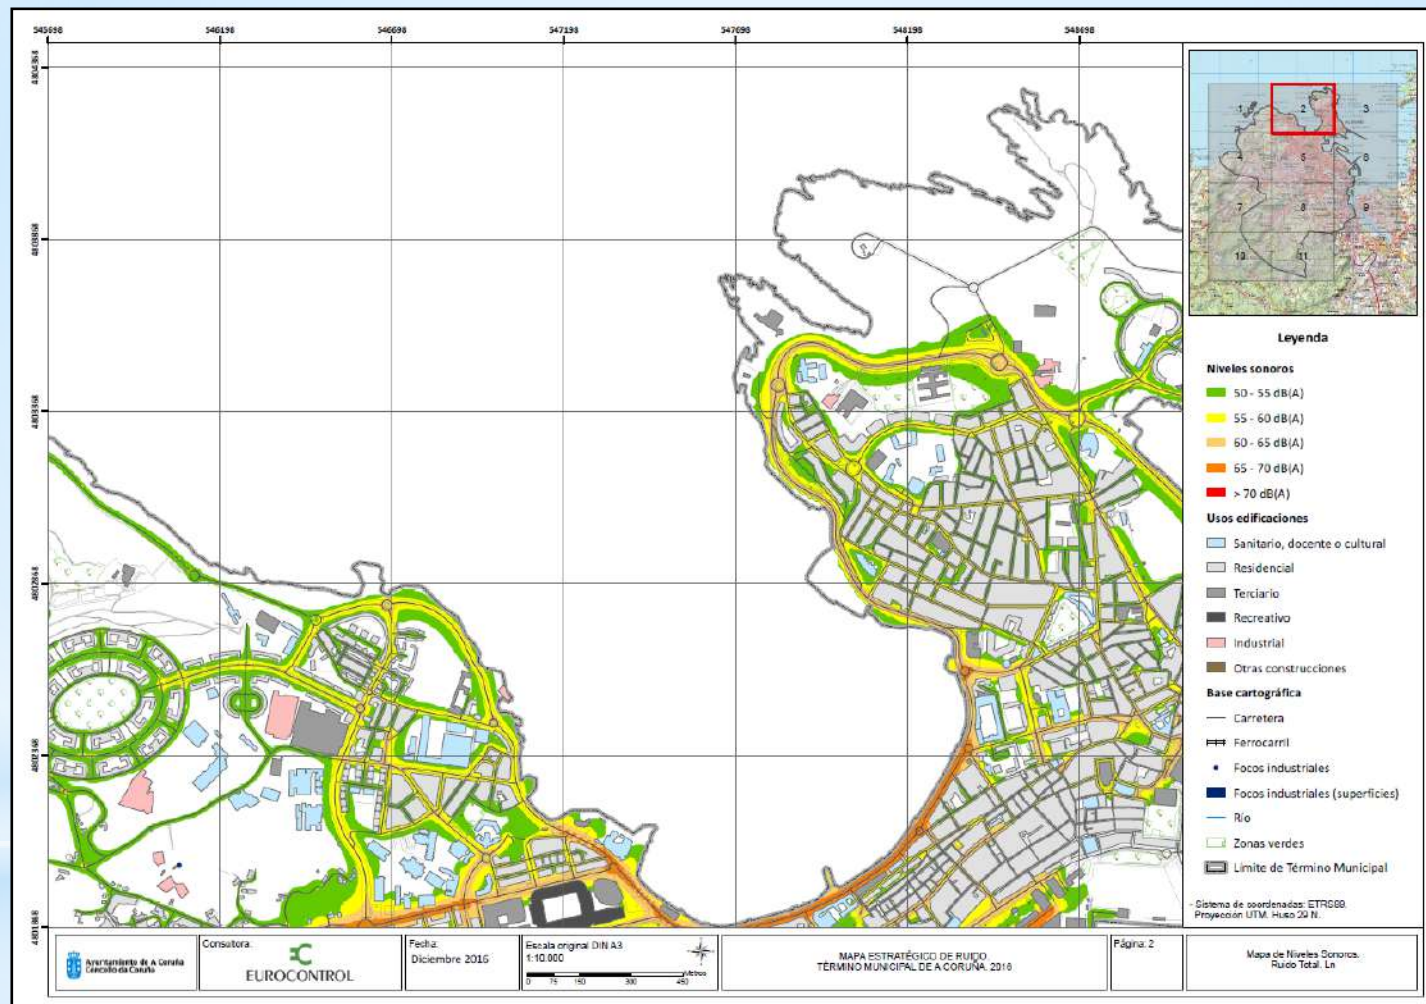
545698 546198 546698 547198 547698 548198 548698

4804368

4803868

4803368

4802868

4802368

4801868

1 2 3
4 5 6
7 8 9
10 11

Leyenda

Niveles sonoros
50 - 55 dB(A)
55 - 60 dB(A)
60 - 65 dB(A)
65 - 70 dB(A)
> 70 dB(A)

Usos edificaciones
Sanitario, docente o cultural
Residencial
Terciario
Recreativo
Industrial
Otras construcciones

Base cartográfica
Carretera
Ferrocarril
Focos industriales
Focos industriales (superficies)
Río
Zonas verdes
Límite de Término Municipal

- Sistema de coordenadas: ETRS89.
Proyección UTM. Huso 29 N.

Ayuntamiento de A Coruña
Concello da Coruña

Consultora:
EUROCONTROL

Fecha:
Diciembre 2016

Escala original DIN A3
1:10.000
0 75 150 300 450
Metros

MAPA ESTRATÉGICO DE RUIDO
TÉRMINO MUNICIPAL DE A CORUÑA, 2016

Página: 2

Mapa de Niveles Sonoros.
Ruido Total. Ln